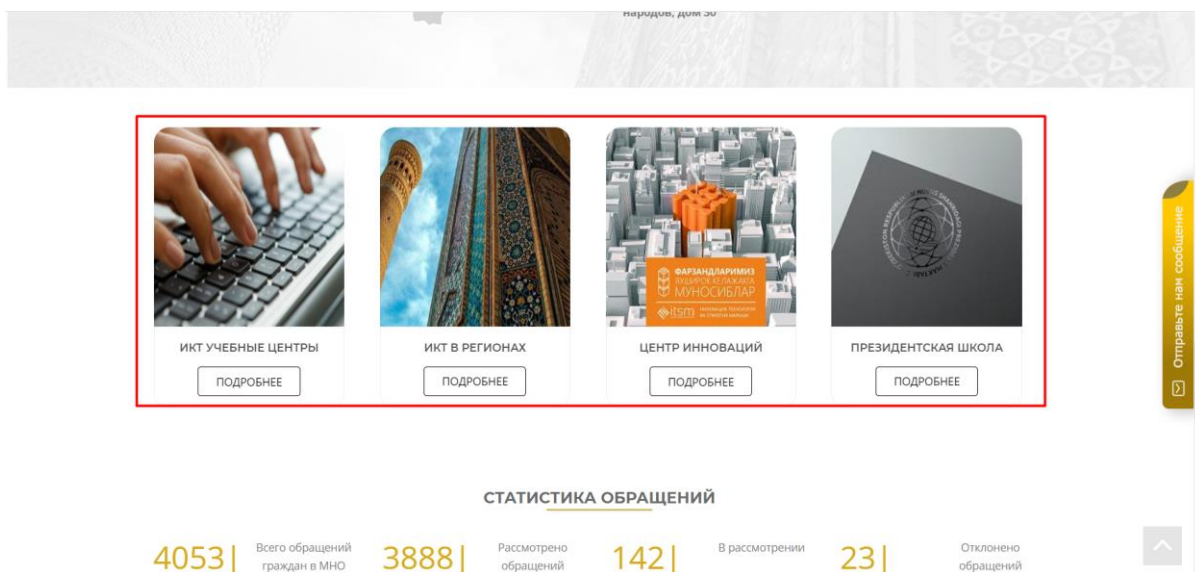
народов, дом 30

ФАРЗАНДЛАРИМИЗ ЯХШИ КЕЛАЖАККА МУНОСИБЛАР

itsm

ИКТ УЧЕБНЫЕ ЦЕНТРЫ

ПОДРОБНЕЕ

ИКТ В РЕГИОНАХ

ПОДРОБНЕЕ

ЦЕНТР ИННОВАЦИЙ

ПОДРОБНЕЕ

ПРЕЗИДЕНТСКАЯ ШКОЛА

ПОДРОБНЕЕ

Отправьте нам сообщение

СТАТИСТИКА ОБРАЩЕНИЙ

4053 | Всего обращений граждан в МНО

3888 | Рассмотрено обращений

142 | В рассмотрении

23 | Отклонено обращений